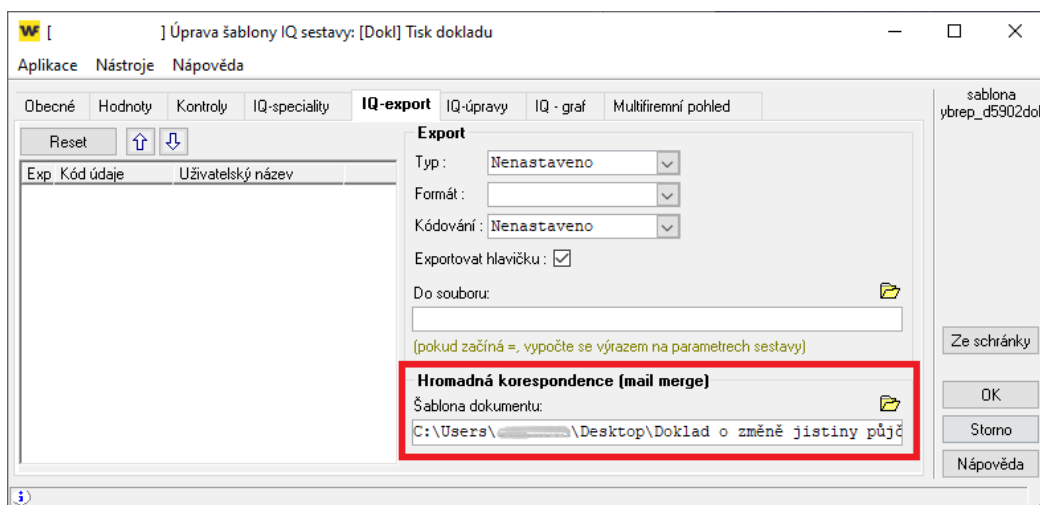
W [ ] Úprava šablony IQ sestavy: [Dokl] Tisk dokladu

Aplikace Nástroje Nápověda

Obecné Hodnoty Kontroly IQ-speciality IQ-export IQ-úpravy IQ - graf Multifiremní pohled

sablona
ybrep_d5902dol

Reset

Exp Kód údaje Uživatelský název

Export

Typ : Nenastaveno

Formát :

Kódování : Nenastaveno

Exportovat hlavičku :

Do souboru:

(pokud začíná =, vypočte se výrazem na parametrech sestavy)

Hromadná korespondence (mail merge)

Šablona dokumentu:

C:\Users\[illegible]\Desktop\Doklad o změně jistiny půjč

Ze schránky

OK

Storno

Nápověda